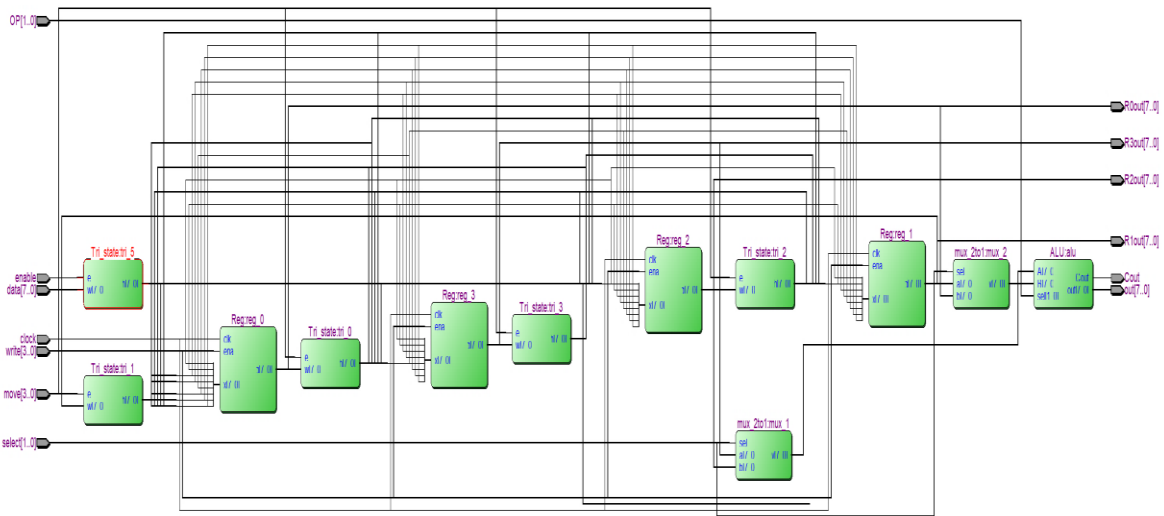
OP[1..0]

R0out[7..0]

R3out[7..0]

R2out[7..0]

R1out[7..0]

Tri_state:tri_5
e
w[7..0]
Y[7..0]

enable
data[7..0]

clock
write[3..0]

move[3..0]

select[1..0]

Tri_state:tri_1
e
w[7..0]
Y[7..0]

Reg:reg_0
clk
ena
d[7..0]
Y[7..0]

Tri_state:tri_0
e
w[7..0]
Y[7..0]

Reg:reg_3
clk
ena
d[7..0]
Y[7..0]

Tri_state:tri_3
e
w[7..0]
Y[7..0]

Reg:reg_2
clk
ena
d[7..0]
Y[7..0]

Tri_state:tri_2
e
w[7..0]
Y[7..0]

Reg:reg_1
clk
ena
d[7..0]
Y[7..0]

mux_2to1:mux_2
sel
a[7..0]
b[7..0]
Y[7..0]

ALU:alu
A[7..0]
B[7..0]
sel[1..0]
Cout
out[7..0]

Cout
out[7..0]

mux_2to1:mux_1
sel
a[7..0]
b[7..0]
Y[7..0]